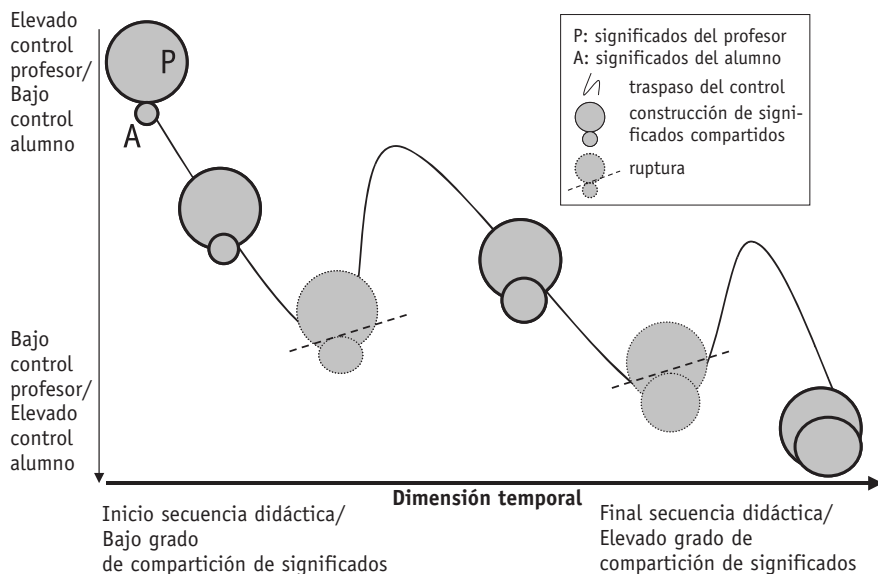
Elevado control profesor/ Bajo control alumno

P

A

P: significados del profesor
A: significados del alumno
traspaso del control
construcción de significados compartidos
ruptura

Bajo control profesor/ Elevado control alumno

Dimensión temporal

Inicio secuencia didáctica/ Bajo grado de compartición de significados

Final secuencia didáctica/ Elevado grado de compartición de significados